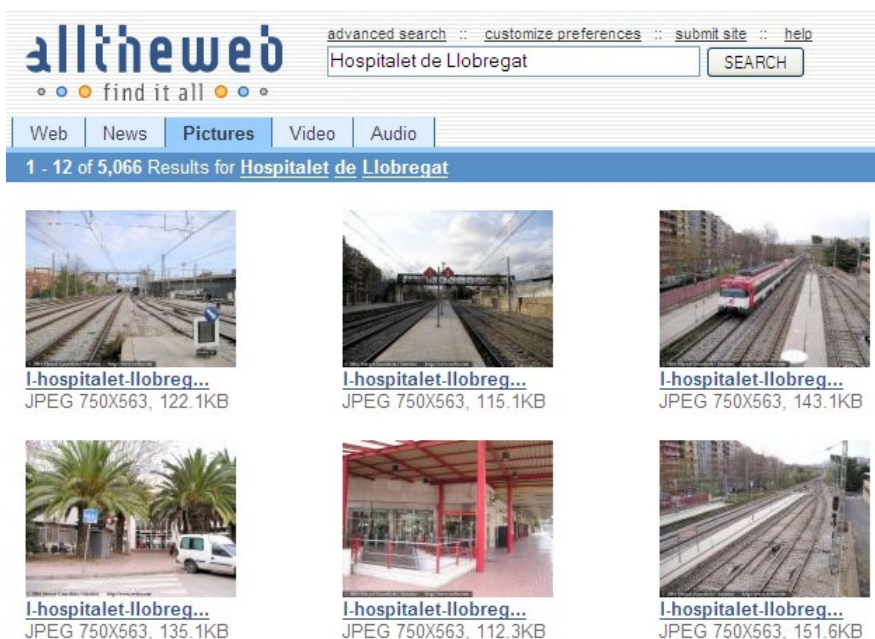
alltheweb
find it all

advanced search :: customize preferences :: submit site :: help

Hospitalet de Llobregat

SEARCH

Web | News | Pictures | Video | Audio

1 - 12 of 5,066 Results for Hospitalet de Llobregat

l-hospitalet-llobreg...
JPEG 750X563, 122.1KB

l-hospitalet-llobreg...
JPEG 750X563, 115.1KB

l-hospitalet-llobreg...
JPEG 750X563, 143.1KB

l-hospitalet-llobreg...
JPEG 750X563, 135.1KB

l-hospitalet-llobreg...
JPEG 750X563, 112.3KB

l-hospitalet-llobreg...
JPEG 750X563, 151.6KB